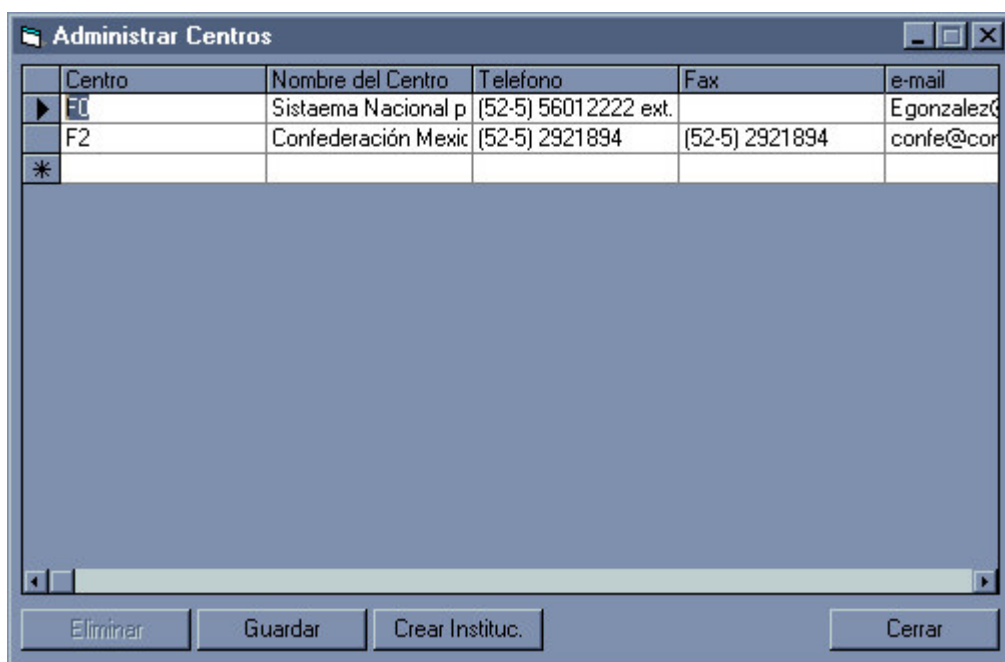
Administrar Centros

| | Centro | Nombre del Centro | Telefono | Fax | e-mail |
|---|---|---|---|---|---|
| ▶ | F0 | Sistaema Nacional p | (52-5) 56012222 ext. | | Egonzalez( |
| | F2 | Confederación Mexic | (52-5) 2921894 | (52-5) 2921894 | confe@cor |
| * | | | | | |

Eliminar Guardar Crear Instituc. Cerrar